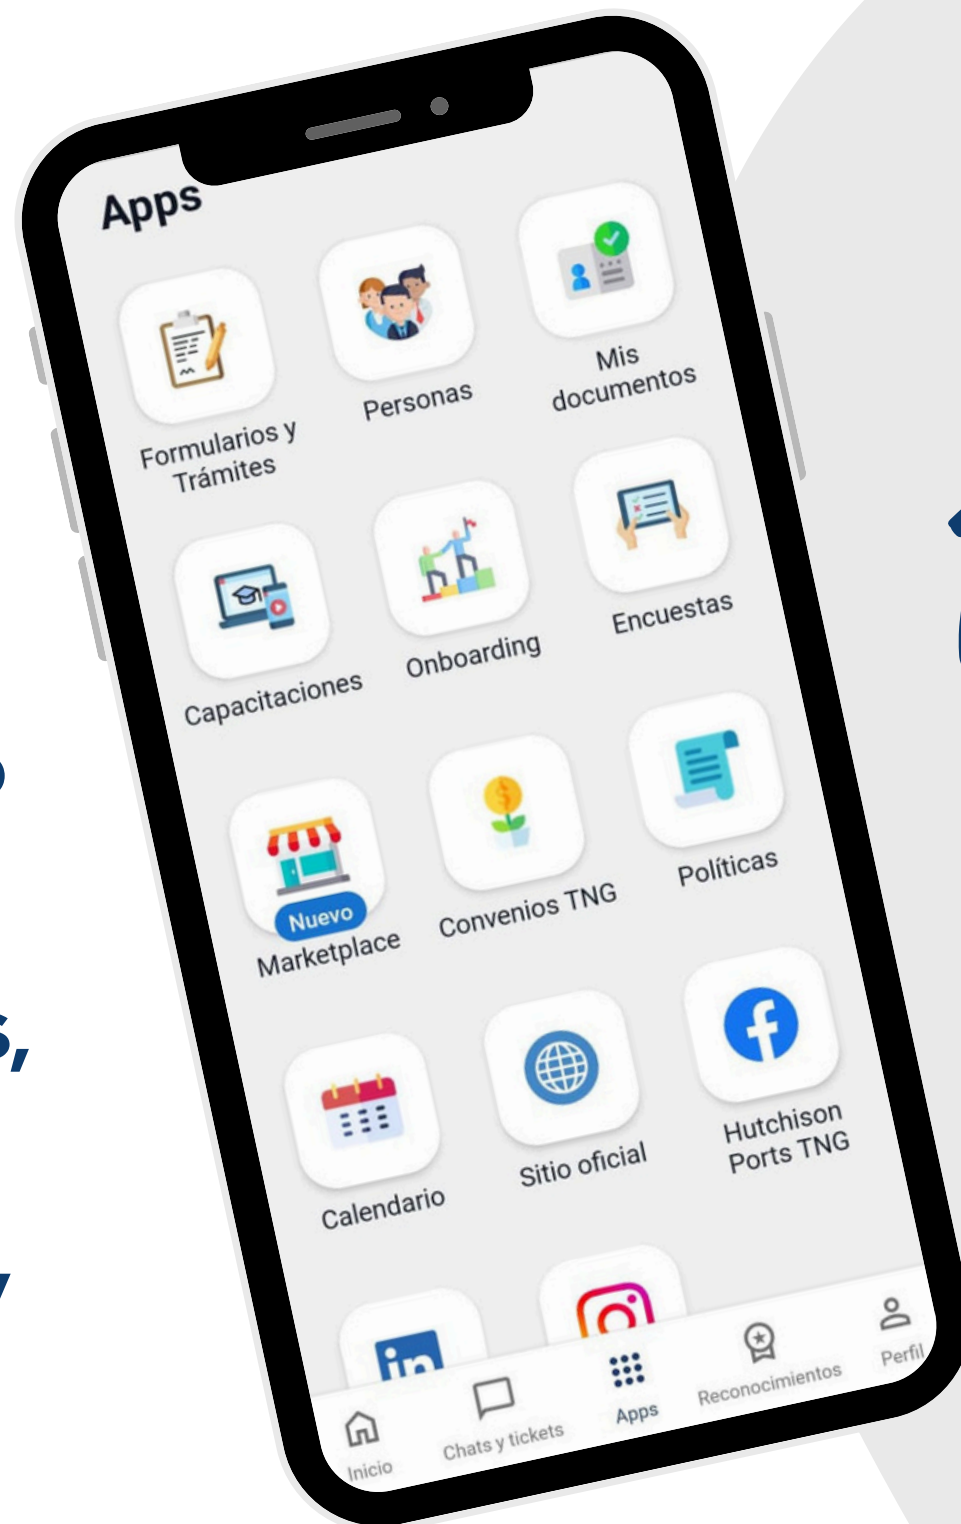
Apps

Formularios y Trámites

Personas

Mis documentos

Capacitaciones

Onboarding

Encuestas

Nuevo

Marketplace

Convenios TNG

Políticas

Calendario

Sitio oficial

Hutchison Ports TNG

Inicio

Chats y tickets

Apps

Reconocimientos

Perfil